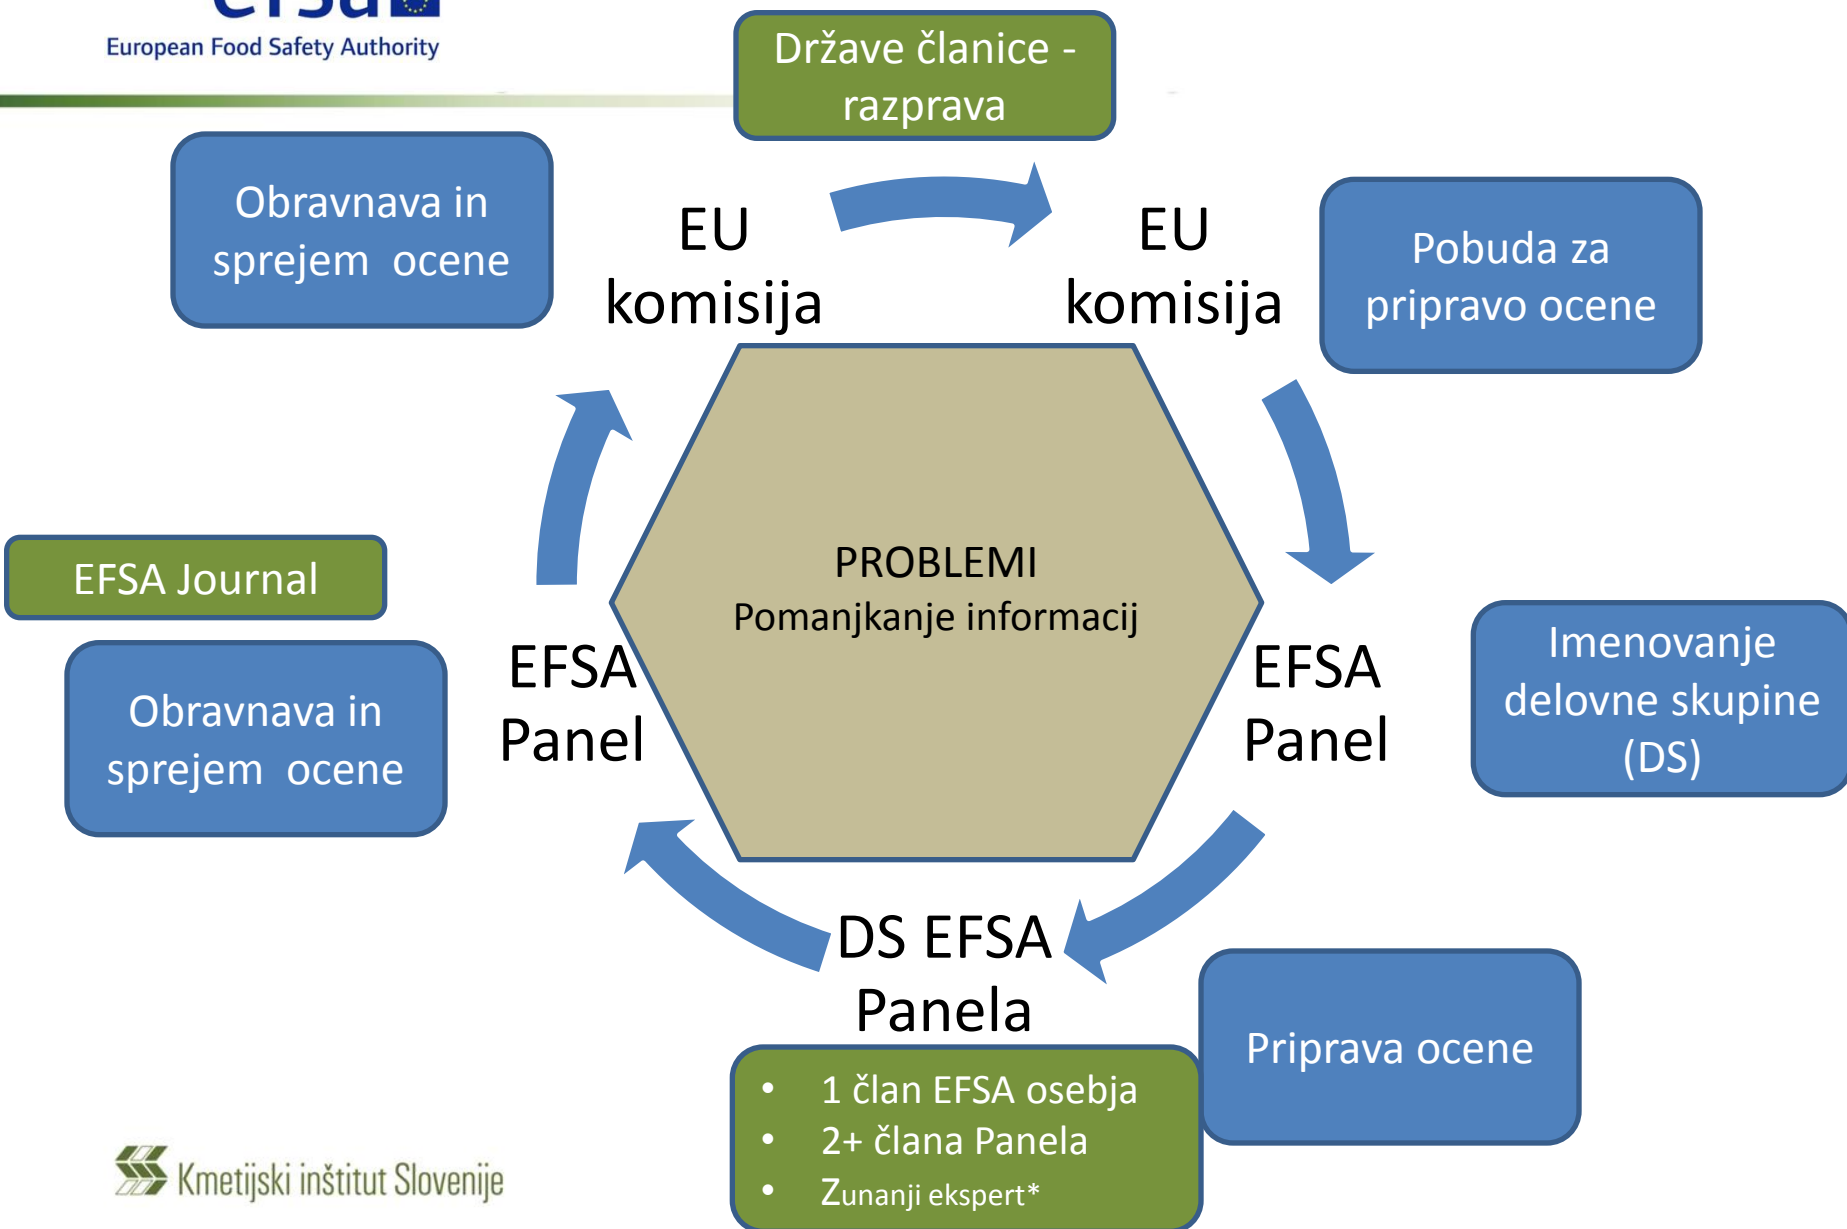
efsa
European Food Safety Authority

Države članice - razprava

Obravnava in sprejem ocene

EU komisija

EU komisija

Pobuda za pripravo ocene

PROBLEMI
Pomanjkanje informacij

EFSA Journal

Obravnava in sprejem ocene

EFSA Panel

EFSA Panel

Imenovanje delovne skupine (DS)

DS EFSA Panela

Priprava ocene

- 1 član EFSA osebja
- 2+ člana Panela
- Zunanji ekspert*

Kmetijski inštitut Slovenije